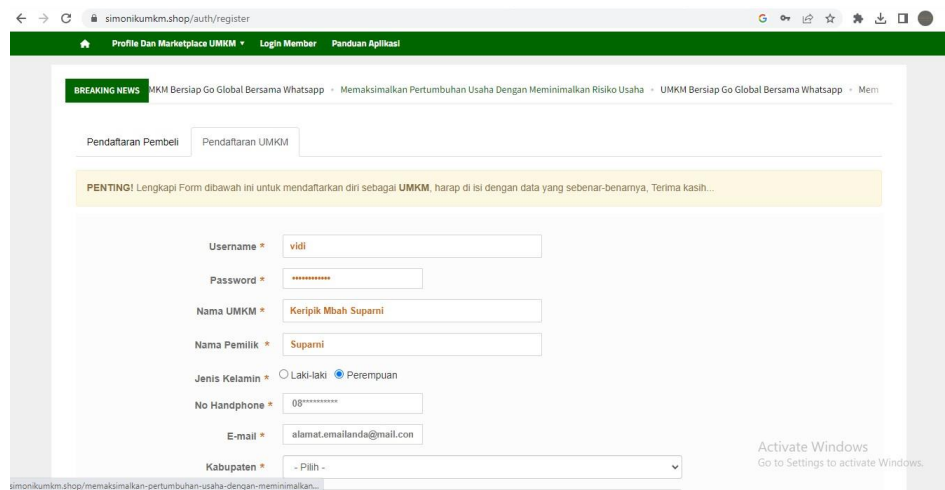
simonikumkm.shop/auth/register

Profile Dan Marketplace UMKM ▾ Login Member Panduan Aplikasi

BREAKING NEWS MKM Bersiap Go Global Bersama Whatsapp • Memaksimalkan Pertumbuhan Usaha Dengan Meminimalkan Risiko Usaha • UMKM Bersiap Go Global Bersama Whatsapp • Mem

Pendaftaran Pembeli Pendaftaran UMKM

PENTING! Lengkapi Form dibawah ini untuk mendaftarkan diri sebagai UMKM, harap di isi dengan data yang sebenar-benarnya, Terima kasih...

Username * vidi

Password * ••••••••••••

Nama UMKM * Keripik Mbah Suparni

Nama Pemilik * Suparni

Jenis Kelamin * Laki-laki Perempuan

No Handphone * 08**********

E-mail * alamat.emailanda@mail.con

Kabupaten * - Pilih -

Activate Windows
Go to Settings to activate Windows.

simonikumkm.shop/memaksimalkan-pertumbuhan-usaha-dengan-meminimalkan...